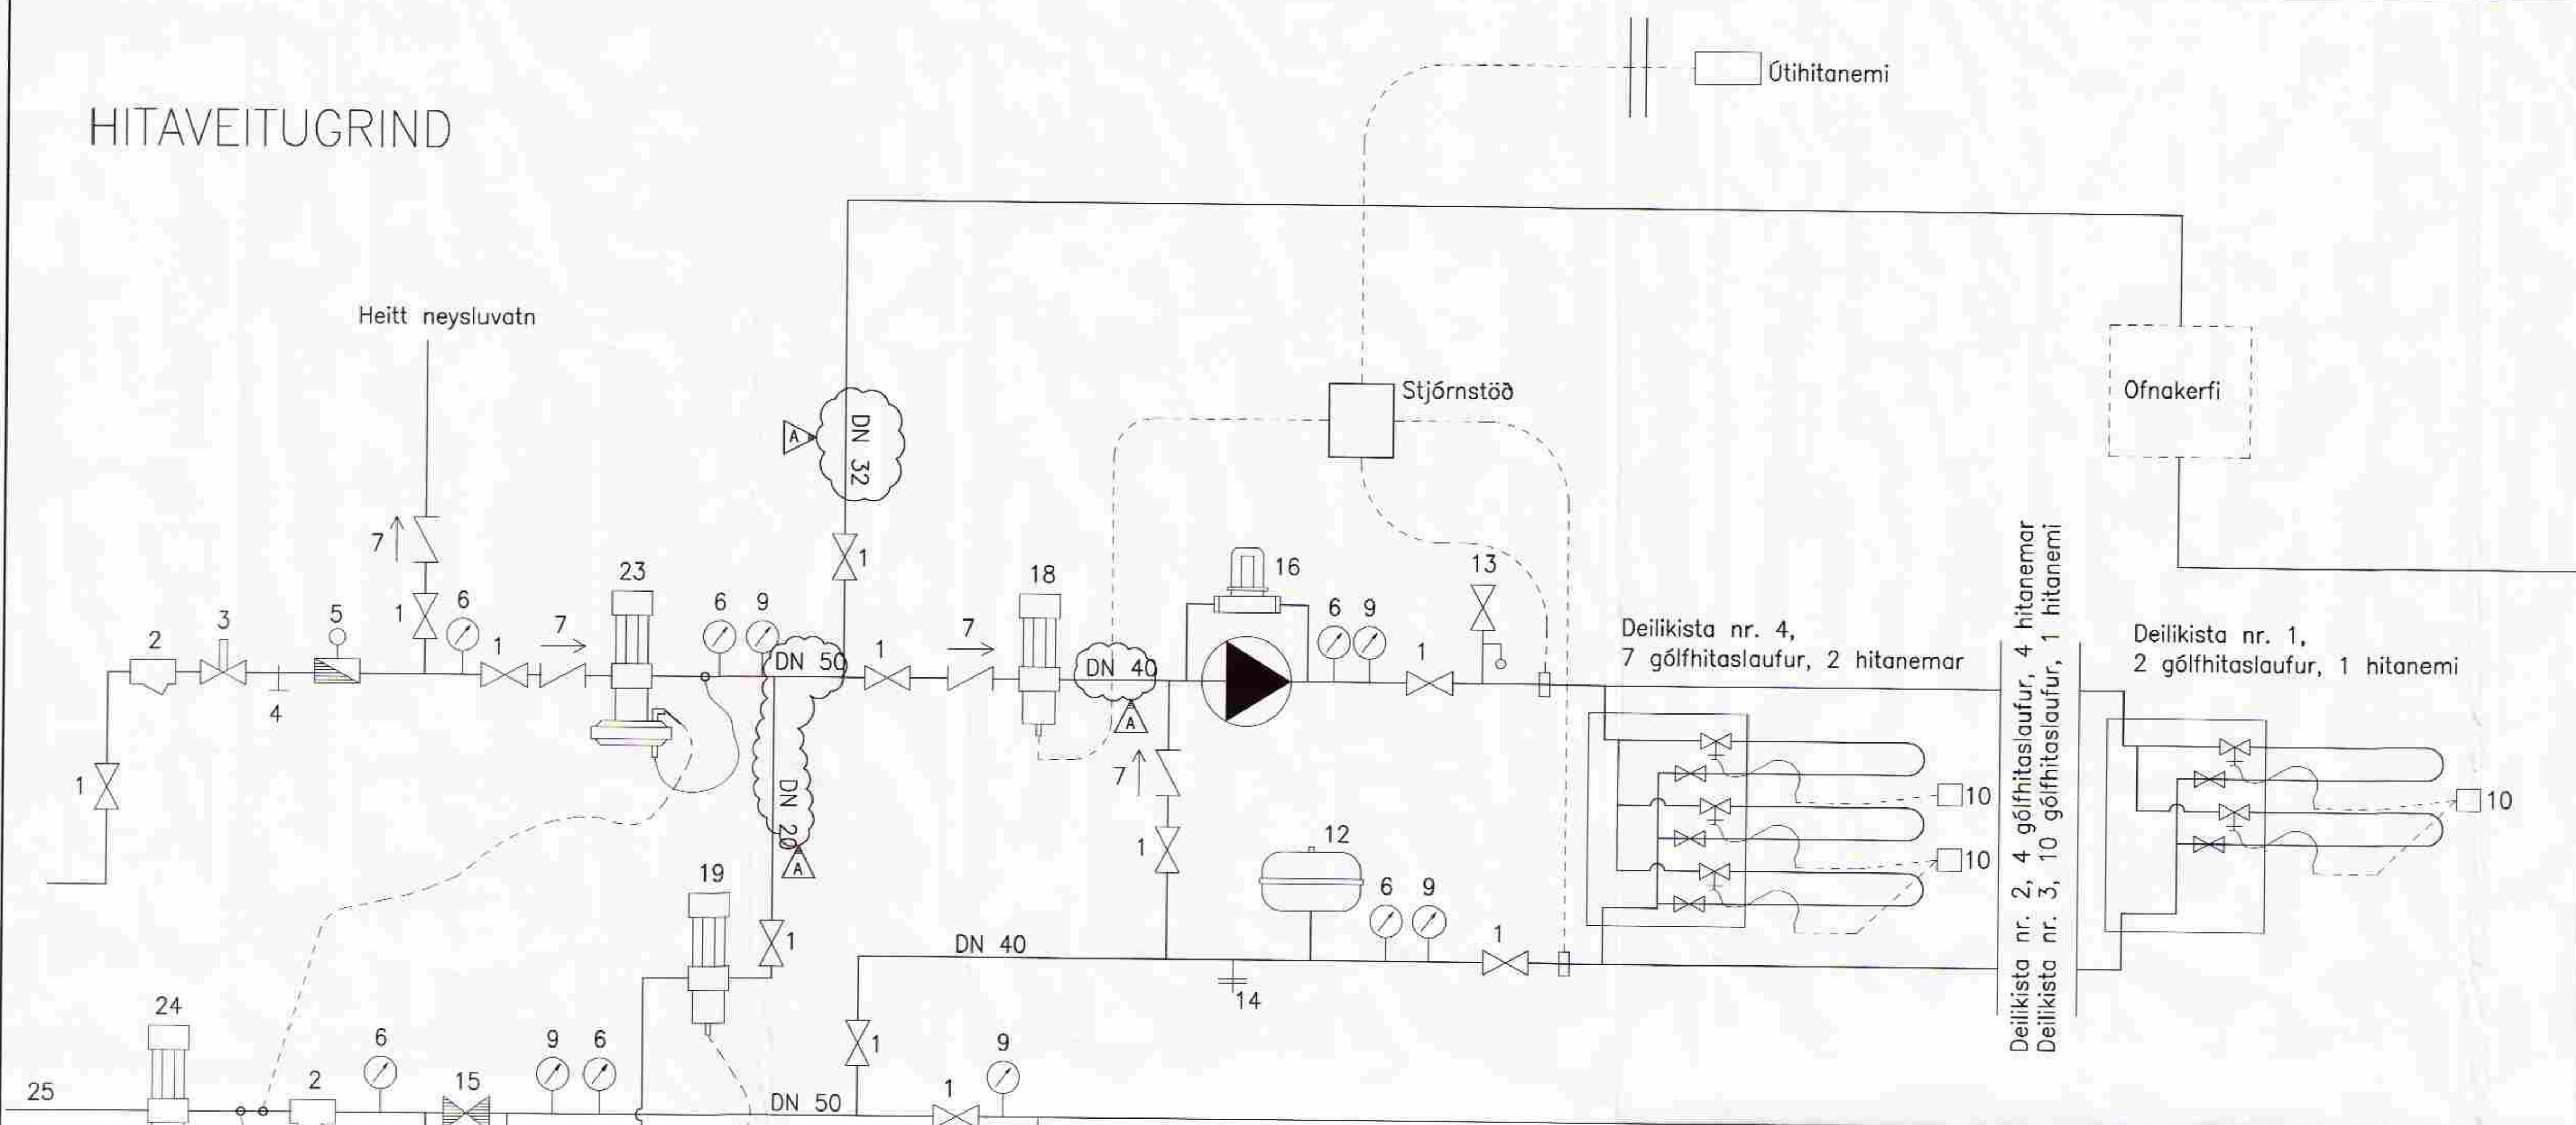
HITAVEITUGRIND

Útihitanemi

Heitt neysluvatn

Stjórnstöð

Ofnakerfi

DN 32

A

7

1

6

23

6 9

5

3

2

1

4

7

DN 50

1

7

18

DN 40

A

16

6 9

1

13

Deilikista nr. 4,
7 gólfhitaslaufur, 2 hitanemar

Deilikista nr. 2, 4 gólfhitaslaufur, 4 hitanemar
Deilikista nr. 3, 10 gólfhitaslaufur, 1 hitanemi

Deilikista nr. 1,
2 gólfhitaslaufur, 1 hitanemi

1

DN 20

A

7

1

12

6 9

10

10

10

19

1

DN 40

1

14

24

6

9 6

1

9

25

2

15

DN 50

1